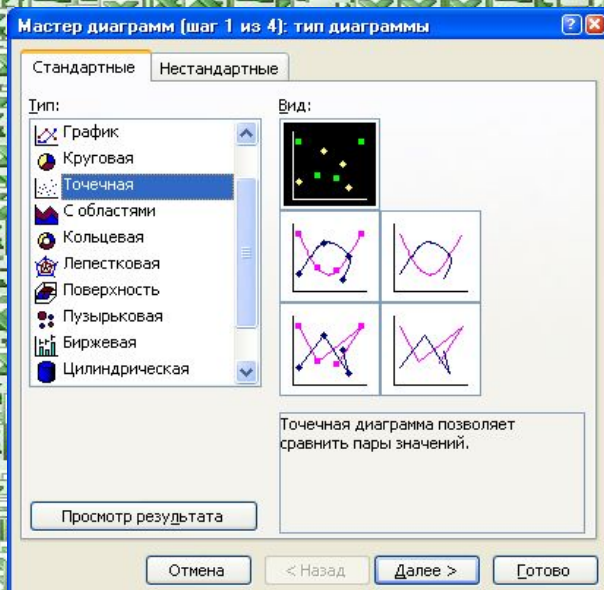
Мастер диаграмм (шаг 1 из 4): тип диаграммы

Стандартные | Нестандартные

Тип:
График
Круговая
Точечная
С областями
Кольцевая
Лепестковая
Поверхность
Пузырьковая
Биржевая
Цилиндрическая

Вид:

Точечная диаграмма позволяет сравнить пары значений.

Просмотр результата

Отмена | < Назад | Далее > | Готово